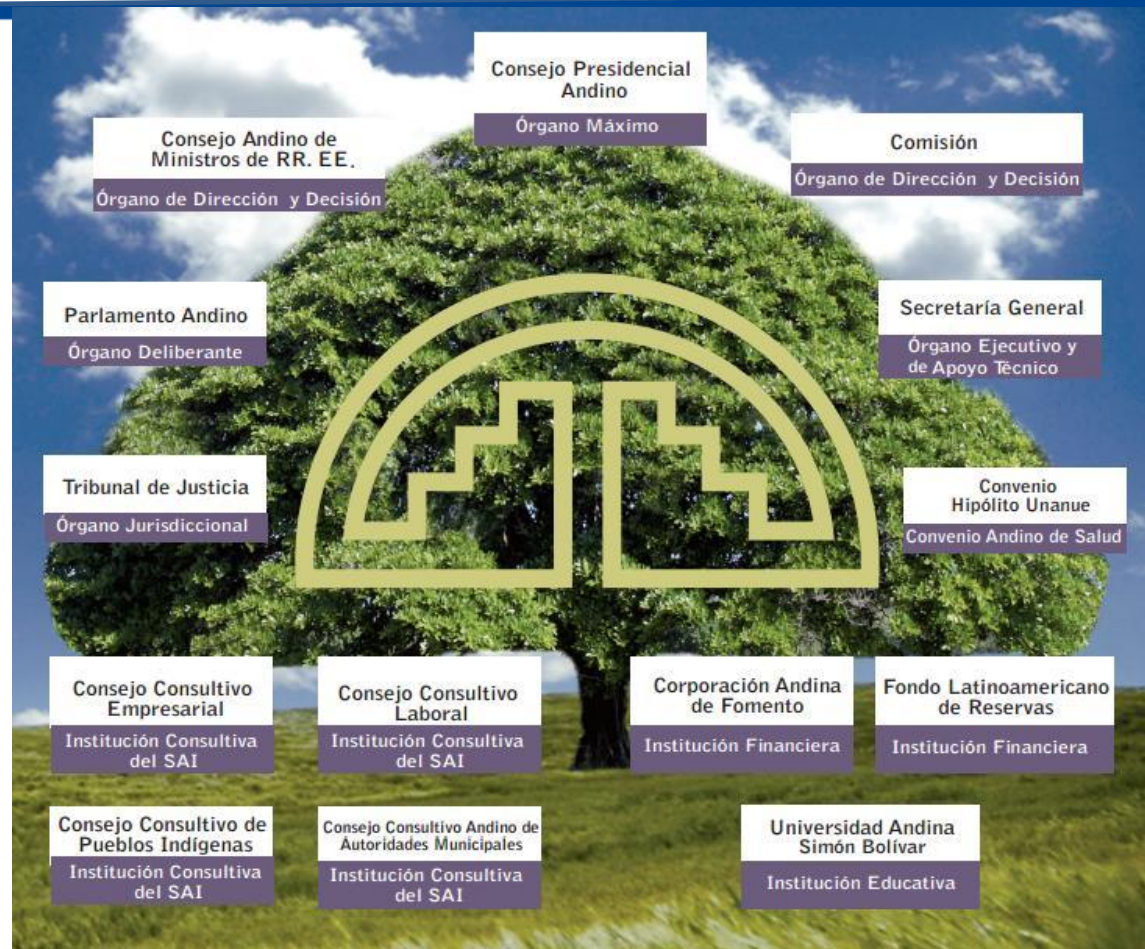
Consejo Presidencial Andino
Órgano Máximo

Consejo Andino de Ministros de RR. EE.
Órgano de Dirección y Decisión

Comisión
Órgano de Dirección y Decisión

Parlamento Andino
Órgano Deliberante

Secretaría General
Órgano Ejecutivo y de Apoyo Técnico

Tribunal de Justicia
Órgano Jurisdiccional

Convenio Hipólito Unanue
Convenio Andino de Salud

Consejo Consultivo Empresarial
Institución Consultiva del SAI

Consejo Consultivo Laboral
Institución Consultiva del SAI

Corporación Andina de Fomento
Institución Financiera

Fondo Latinoamericano de Reservas
Institución Financiera

Consejo Consultivo de Pueblos Indígenas
Institución Consultiva del SAI

Consejo Consultivo Andino de Autoridades Municipales
Institución Consultiva del SAI

Universidad Andina Simón Bolívar
Institución Educativa